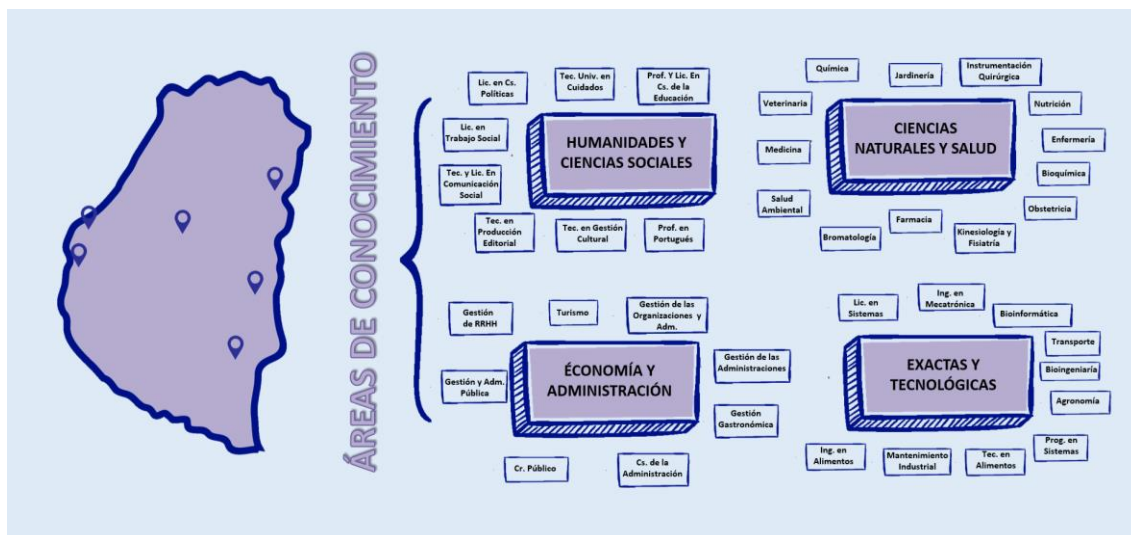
ÁREAS DE CONOCIMIENTO

Lic. en Cs. Políticas

Tec. Univ. en Cuidados

Prof. Y Lic. En Cs. de la Educación

Lic. en Trabajo Social

HUMANIDADES Y CIENCIAS SOCIALES

Tec. y Lic. En Comunicación Social

Tec. en Producción Editorial

Tec. en Gestión Cultural

Prof. en Portugués

Química

Jardinería

Instrumentación Quirúrgica

Veterinaria

Nutrición

CIENCIAS NATURALES Y SALUD

Enfermería

Medicina

Bioquímica

Salud Ambiental

Obstetricia

Farmacia

Bromatología

Kinesiología y Fisiatría

Gestión de RRHH

Turismo

Gestión de las Organizaciones y Adm.

Gestión de las Administraciones

ÉCONOMÍA Y ADMINISTRACIÓN

Gestión y Adm. Pública

Gestión Gastronómica

Cr. Público

Cs. de la Administración

Lic. en Sistemas

Ing. en Mecatrónica

Bioinformática

Transporte

EXACTAS Y TECNOLÓGICAS

Bioingeniería

Agronomía

Ing. en Alimentos

Mantenimiento Industrial

Tec. en Alimentos

Prog. en Sistemas